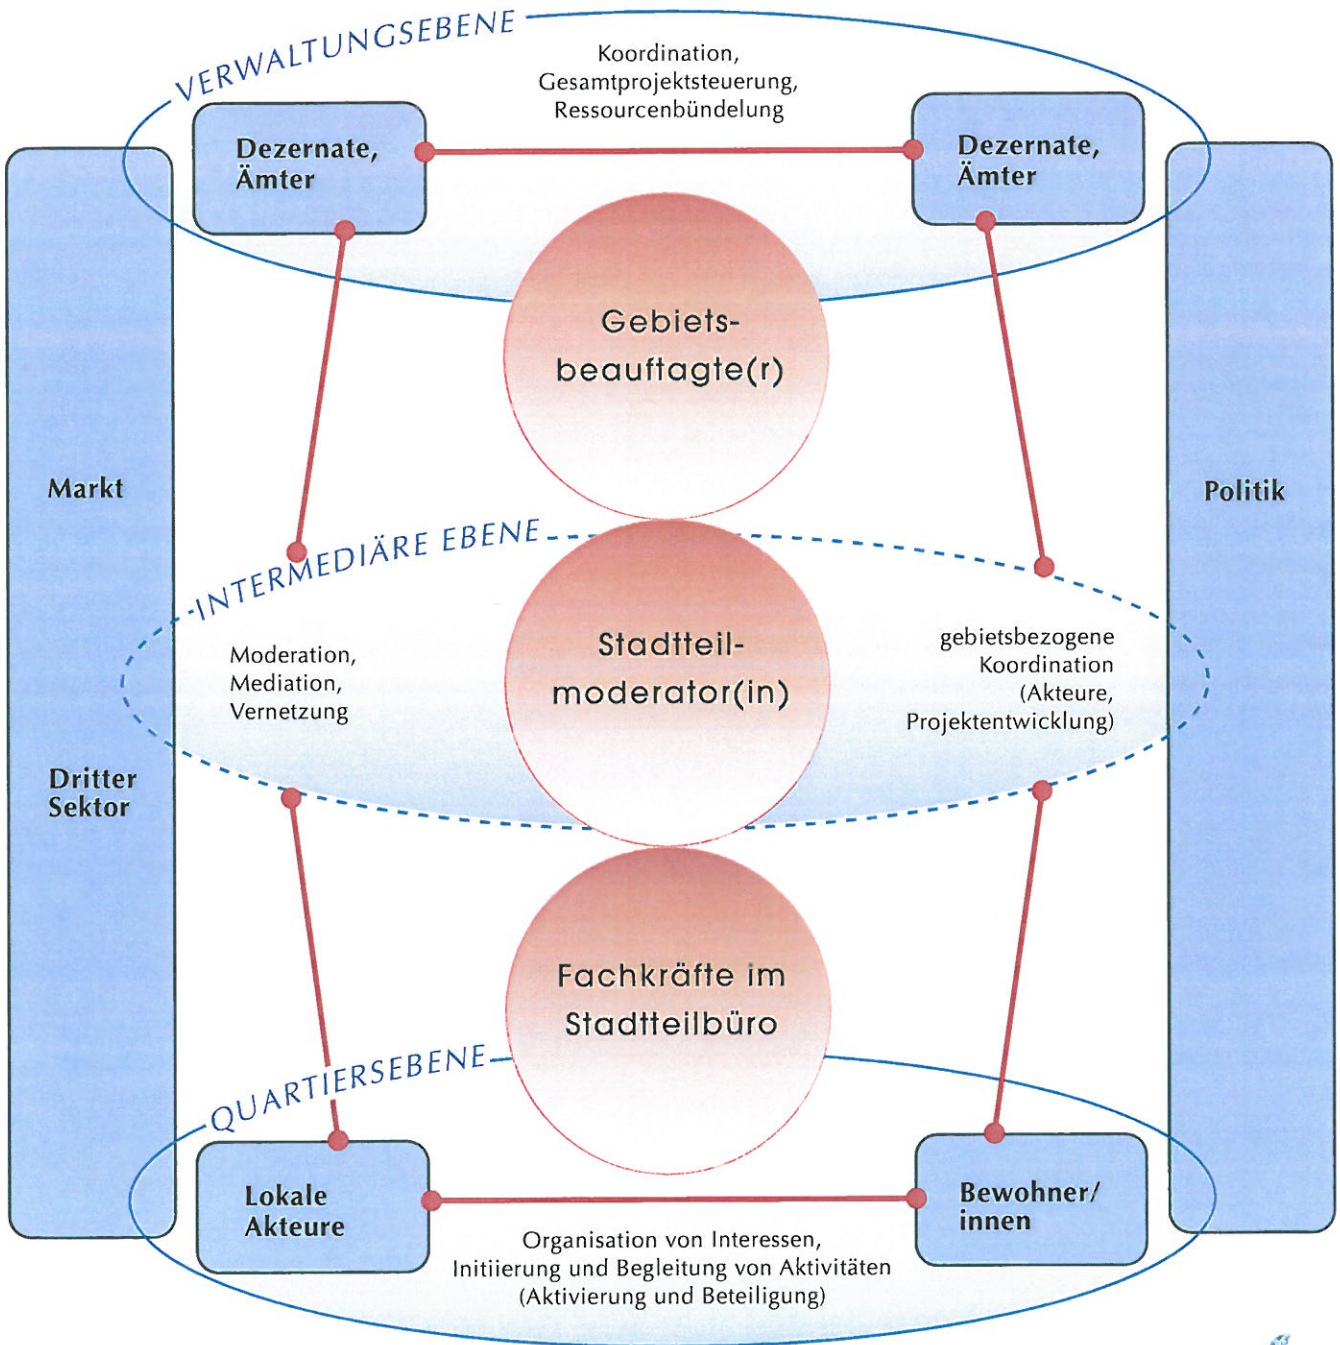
VERWALTUNGSEBENE

Koordination, Gesamtprojektsteuerung, Ressourcenbündelung

Dezernate, Ämter

Dezernate, Ämter

Gebiets-beauftagte(r)

Markt

Politik

INTERMEDIÄRE EBENE

Moderation, Mediation, Vernetzung

Stadtteil-moderator(in)

gebietsbezogene Koordination (Akteure, Projektentwicklung)

Dritter Sektor

Fachkräfte im Stadtteilbüro

QUARTIERSEBENE

Lokale Akteure

Bewohner/innen

Organisation von Interessen, Initiierung und Begleitung von Aktivitäten (Aktivierung und Beteiligung)